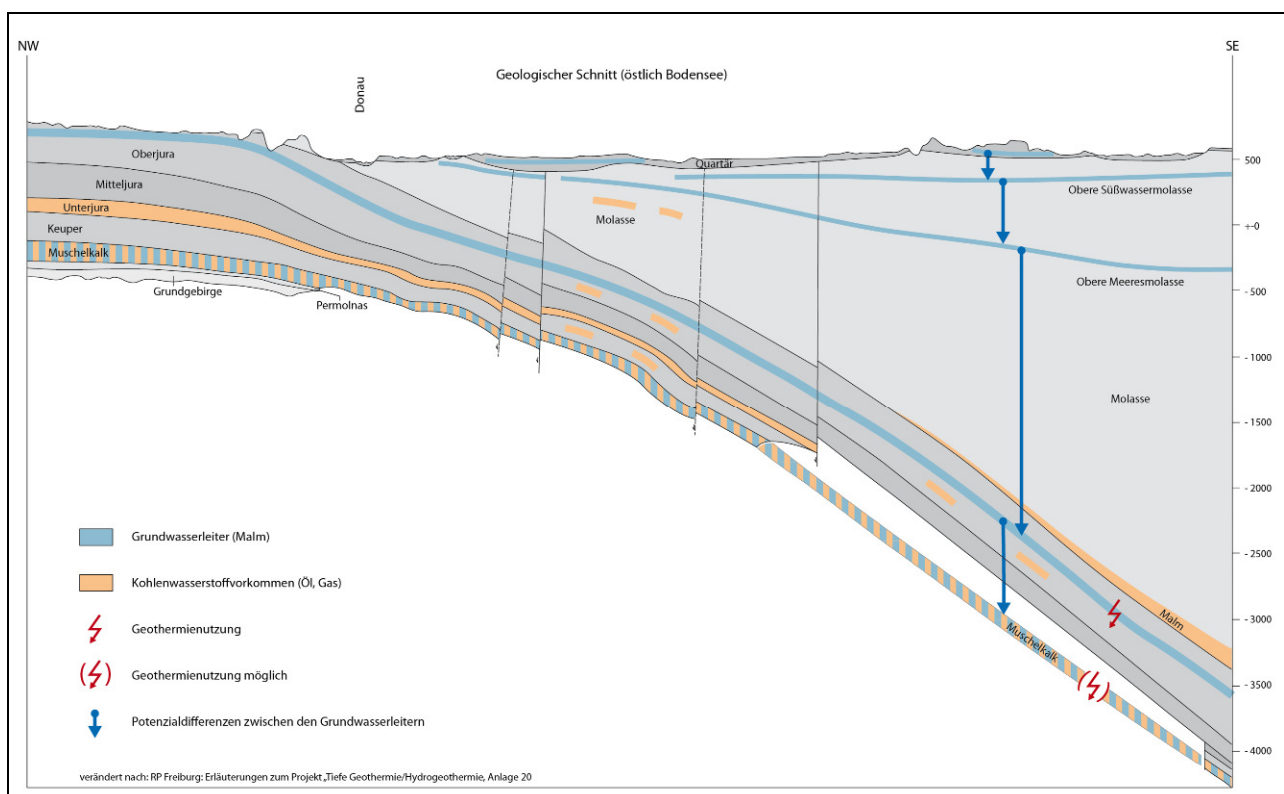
NW

SE

Geologischer Schnitt (östlich Bodensee)

Donau

Oberjura

Mitteljura

Unterjura

Keuper

Muschelkalk

Grundgebirge

Permolnas

Quartär

Molasse

Obere Süßwassermolasse

Obere Meeresmolasse

Molasse

Malm

Muschelkalk

500

+-0

- 500

- 1000

- 1500

- 2000

- 2500

- 3000

- 3500

- 4000

Grundwasserleiter (Malm)

Kohlenwasserstoffvorkommen (Öl, Gas)

Geothermienutzung

Geothermienutzung möglich

Potenzialdifferenzen zwischen den Grundwasserleitern

verändert nach: RP Freiburg: Erläuterungen zum Projekt „Tiefe Geothermie/Hydrogeothermie, Anlage 20